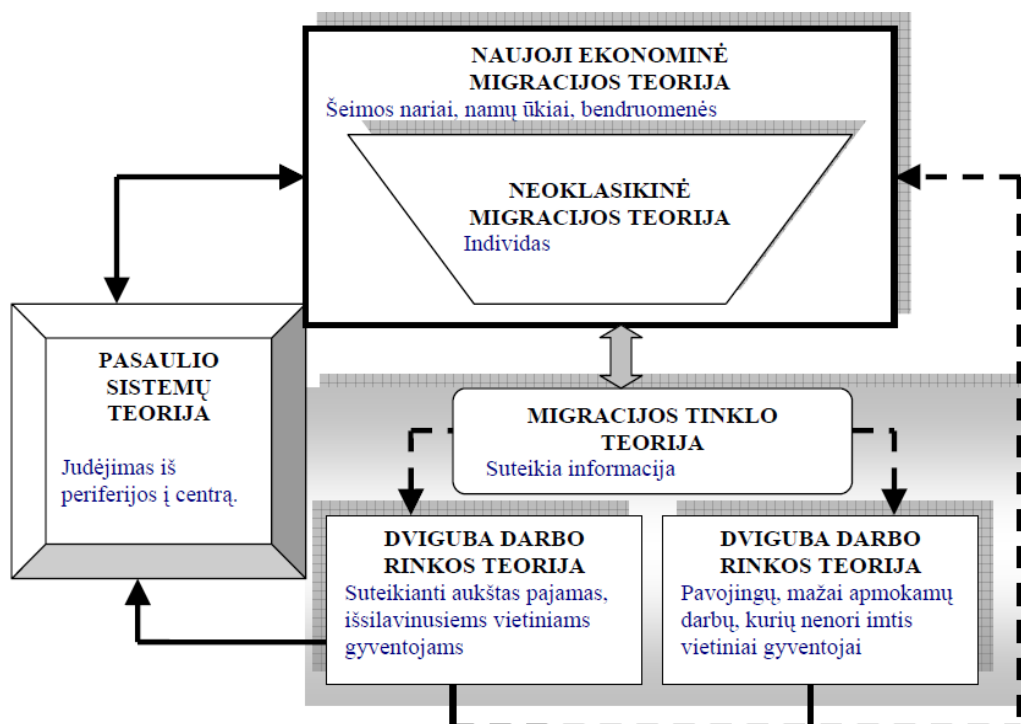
NAUJOJI EKONOMINĖ MIGRACIJOS TEORIJA
Šeimos nariai, namų ūkiai, bendruomenės

NEOKLASIKINĖ MIGRACIJOS TEORIJA
Individas

PASAULIO SISTEMŲ TEORIJA

Judėjimas iš periferijos į centrą.

MIGRACIJOS TINKLO TEORIJA
Suteikia informacija

DVIGUBA DARBO RINKOS TEORIJA
Suteikianti aukštas pajamas, išsilavinusiems vietiniams gyventojams

DVIGUBA DARBO RINKOS TEORIJA
Pavojingų, mažai apmokamų darbų, kurių nenori imtis vietiniai gyventojai